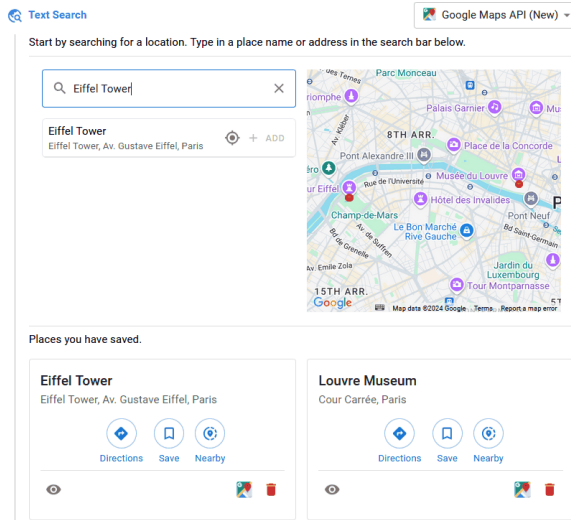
Text Search

Google Maps API (New)

Start by searching for a location. Type in a place name or address in the search bar below.

Eiffel Tower

Eiffel Tower
Eiffel Tower, Av. Gustave Eiffel, Paris

+ ADD

Parc Monceau
riomphe
Palais Garnier
8TH ARR.
Pont Alexandre III
Place de la Concorde
Musée du Louvre
Rue de l'Université
r Eiffel
Hôtel des Invalides
Champ-de-Mars
Pont Neuf
Le Bon Marché Rive Gauche
Av. de Suffren
Bd de Grenelle
Av. Emile Zola
Jardin du Luxembourg
Tour Montparnasse
15TH ARR.
Google
Map data ©2024 Google Terms Report a map error

Places you have saved.

Eiffel Tower
Eiffel Tower, Av. Gustave Eiffel, Paris
Directions Save Nearby

Louvre Museum
Cour Carrée, Paris
Directions Save Nearby